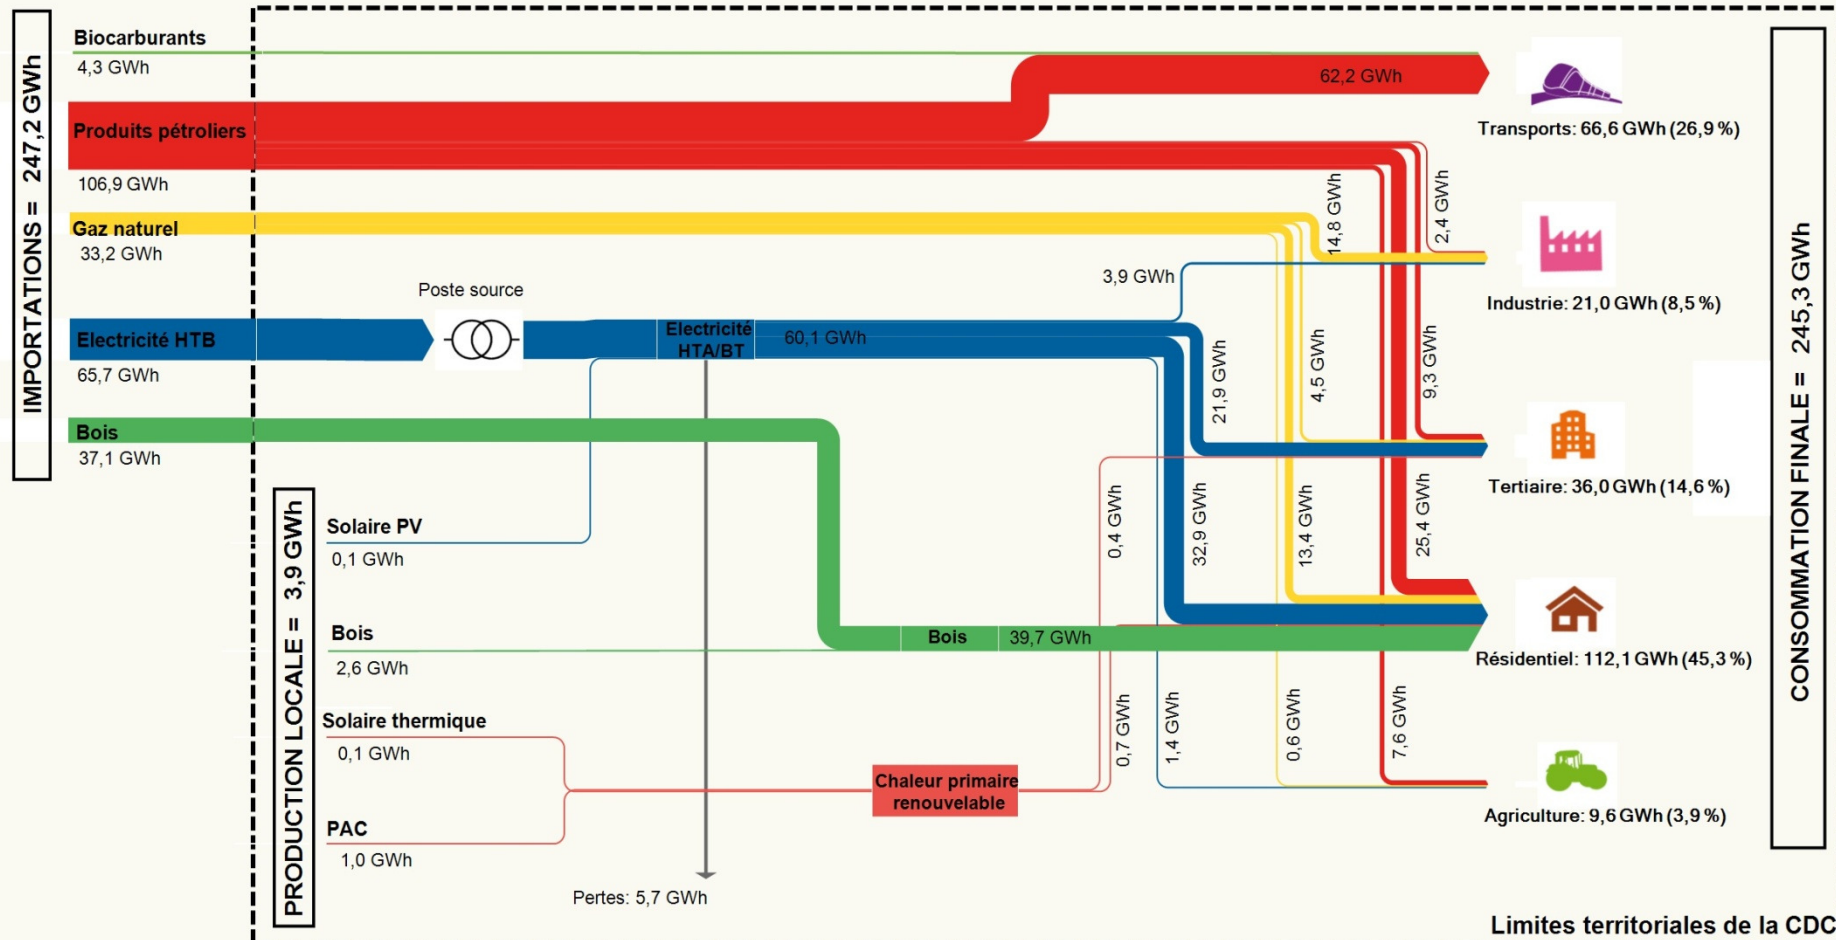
IMPORTATIONS = 247,2 GWh

Biocarburants
4,3 GWh

Produits pétroliers
106,9 GWh

Gaz naturel
33,2 GWh

Electricité HTB
65,7 GWh

Bois
37,1 GWh

Poste source

Electricité HTA/BT

60,1 GWh

62,2 GWh

3,9 GWh

14,8 GWh

2,4 GWh

21,9 GWh

4,5 GWh

9,3 GWh

0,4 GWh

32,9 GWh

13,4 GWh

25,4 GWh

PRODUCTION LOCALE = 3,9 GWh

Solaire PV
0,1 GWh

Bois
2,6 GWh

Bois

39,7 GWh

Solaire thermique
0,1 GWh

PAC
1,0 GWh

Chaleur primaire renouvelable

0,7 GWh

1,4 GWh

0,6 GWh

7,6 GWh

Pertes: 5,7 GWh

Transports: 66,6 GWh (26,9 %)

Industrie: 21,0 GWh (8,5 %)

Tertiaire: 36,0 GWh (14,6 %)

Résidentiel: 112,1 GWh (45,3 %)

Agriculture: 9,6 GWh (3,9 %)

CONSOMMATION FINALE = 245,3 GWh

Limites territoriales de la CDC